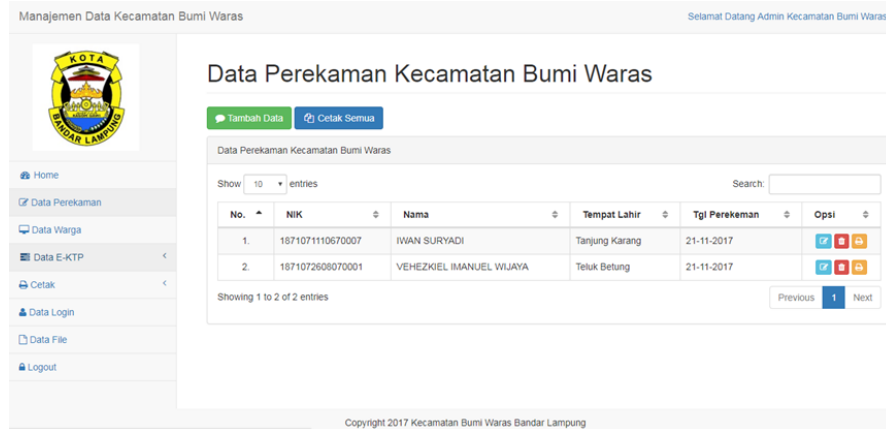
Manajemen Data Kecamatan Bumi Waras

Selamat Datang Admin Kecamatan Bumi Waras

KOTA
BANDAR LAMPUNG

Home
Data Perekaman
Data Warga
Data E-KTP
Cetak
Data Login
Data File
Logout

Data Perekaman Kecamatan Bumi Waras

Tambah Data
Cetak Semua

Data Perekaman Kecamatan Bumi Waras

Show 10 entries

Search:

| No. | NIK | Nama | Tempat Lahir | Tgl Perekeman | Opsi |
|---|---|---|---|---|---|
| 1. | 1871071110670007 | IWAN SURYADI | Tanjung Karang | 21-11-2017 | |
| 2. | 1871072608070001 | VEHEZKIEL IMANUEL WIJAYA | Teluk Betung | 21-11-2017 | |

Showing 1 to 2 of 2 entries

Previous 1 Next

Copyright 2017 Kecamatan Bumi Waras Bandar Lampung